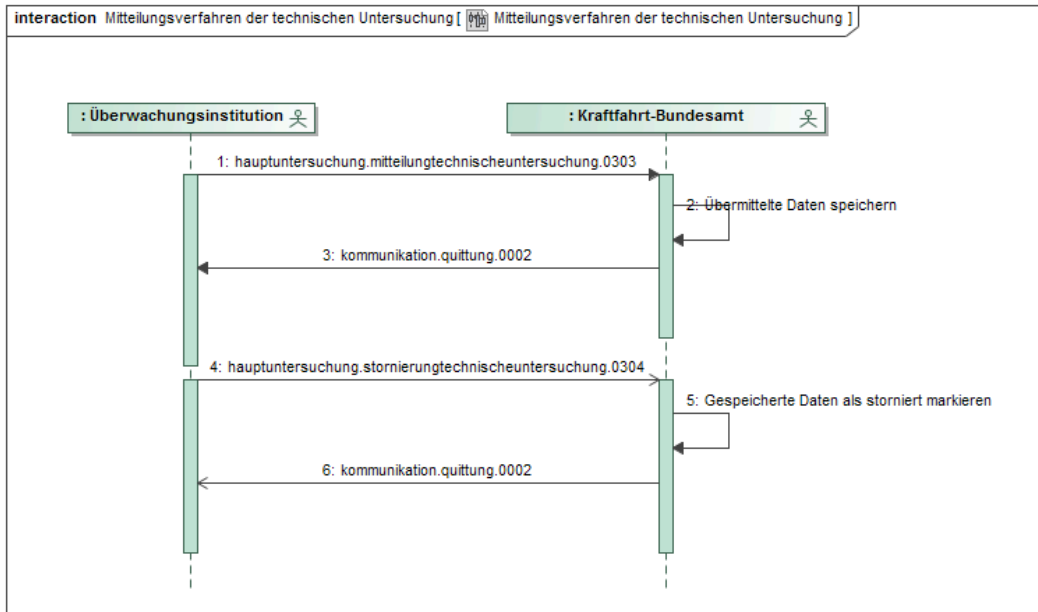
interaction Mitteilungsverfahren der technischen Untersuchung [ Mitteilungsverfahren der technischen Untersuchung ]

: Überwachungsinstitution

: Kraftfahrt-Bundesamt

1: hauptuntersuchung.mitteilungtechnischeuntersuchung.0303

2: Übermittelte Daten speichern

3: kommunikation.quittung.0002

4: hauptuntersuchung.stornierungtechnischeuntersuchung.0304

5: Gespeicherte Daten als storniert markieren

6: kommunikation.quittung.0002